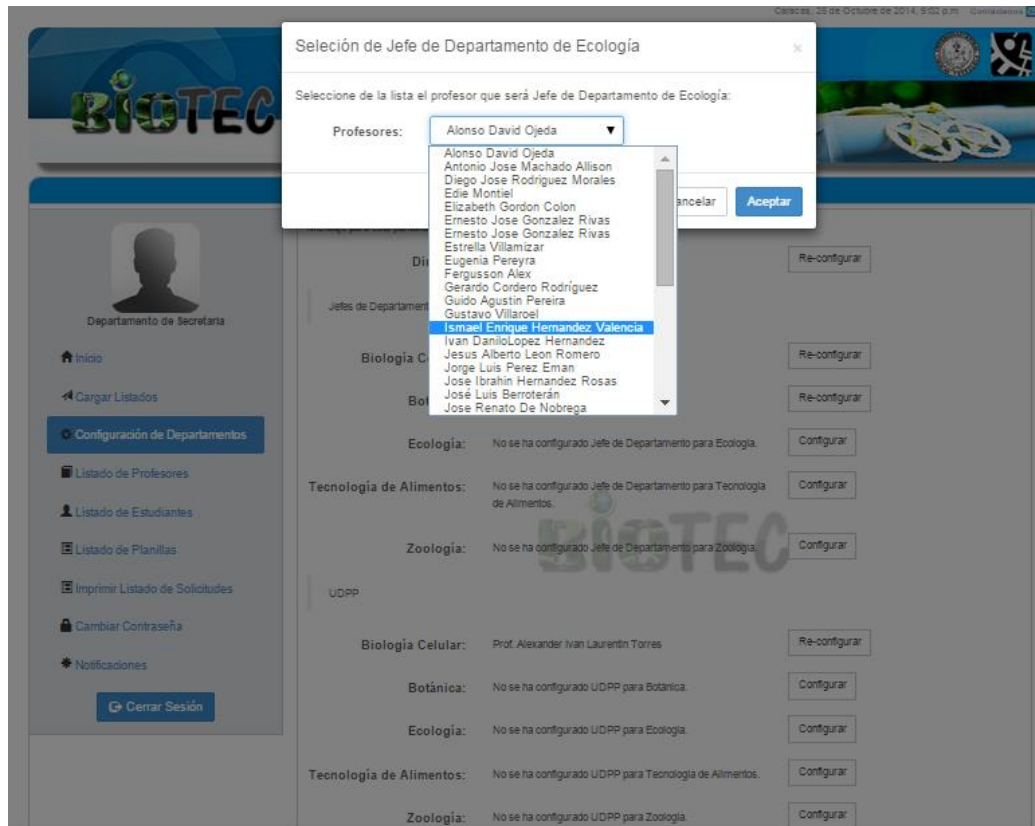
Caracas, 28 de Octubre de 2014, 5:02 p.m. Contraseña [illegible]

BIOTEC

Selección de Jefe de Departamento de Ecología

×

Seleccione de la lista el profesor que será Jefe de Departamento de Ecología:

Profesores: Alonso David Ojeda

Alonso David Ojeda
Antonio Jose Machado Allison
Diego Jose Rodriguez Morales
Edie Montiel
Elizabeth Gordon Colon
Ernesto Jose Gonzalez Rivas
Ernesto Jose Gonzalez Rivas
Estrella Villamizar
Eugenia Pereyra
Fergusson Alex
Gerardo Cordero Rodriguez
Guido Agustin Pereira
Gustavo Villaroel
Ismael Enrique Hernandez Valencia
Ivan DaniloLopez Hernandez
Jesus Alberto Leon Romero
Jorge Luis Perez Eman
Jose Ibrahin Hernandez Rosas
José Luis Berroterán
Jose Renato De Nobrega

Cancelar Aceptar

Departamento de Secretaria

Inicio

Cargar Listados

Configuración de Departamentos

Listado de Profesores

Listado de Estudiantes

Listado de Planillas

Imprimir Listado de Solicitudes

Cambiar Contraseña

Notificaciones

Cerrar Sesión

Di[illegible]

Re-configurar

Jefes de Departament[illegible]

Biología C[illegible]

Re-configurar

Bot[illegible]

Re-configurar

Ecología: No se ha configurado Jefe de Departamento para Ecologia. Configurar

Tecnología de Alimentos: No se ha configurado Jefe de Departamento para Tecnologia de Alimentos. Configurar

Zoología: No se ha configurado Jefe de Departamento para Zoologia. Configurar

BIOTEC

UDPP

Biología Celular: Prof. Alexander Ivan Laurentin Torres Re-configurar

Botánica: No se ha configurado UDPP para Botanica. Configurar

Ecología: No se ha configurado UDPP para Ecologia. Configurar

Tecnología de Alimentos: No se ha configurado UDPP para Tecnologia de Alimentos. Configurar

Zoología: No se ha configurado UDPP para Zoologia. Configurar